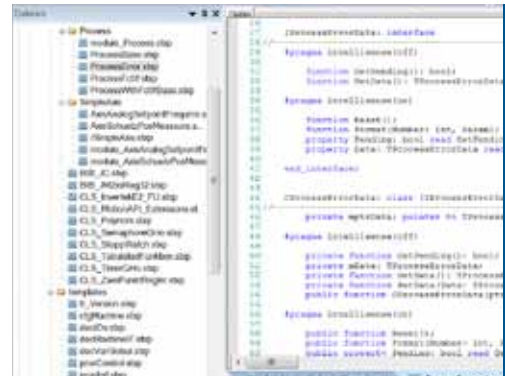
Dateien
Process
modalo_Process.stsp
ProcessData.stsp
ProcessError.stsp
ProcessFct.stsp
ProcessWithFctData.stsp
Templates
AxisAnalogSetpointProgram.s
AxisSchuetzProfMeasure.s
SimpleAxis.stsp
modalo_AxisAnalogSetpointPr
modalo_AxisSchuetzProfMeas
IMB_IC.stsp
IMB_IMDiskReg32.stsp
CLS_InserteE2_FU.stsp
CLS_MotorAPI_Extensions.st
CLS_Program.stsp
CLS_SemaphoreOne.stsp
CLS_StopWatch.stsp
CLS_TakeableFortWert.stsp
CLS_TimerOne.stsp
CLS_ZeroFuenfRegler.stsp
templates
fr_Version.stsp
cfgMachine.stsp
devIOs.stsp
devMachineIF.stsp
devVarGlobal.stsp
procControl.stsp
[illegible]

Index
16
17
18
19
20
21
22
23
24
25
26
27
28
29
30
31
32
33
34
35
36
37
38
39
40
41
42
43
44
45
46
47
48
49
50
51
52
53
54

IProcessErrorData: interface

#pragma Intellisense(off)

function GetPending(): bool;
function GetData(): TProcessErrorData

#pragma Intellisense(on)

function Reset();
function Format(Number: int, Param
property Pending: bool read GetPendi
property Data: TProcessErrorData rea

end_interface;

CProcessErrorData: class (IProcessErrorDa

private mptrData: pointer to TProcess

#pragma Intellisense(off)

private function GetPending(): bool;
private mData: TProcessErrorData;
private function GetData(): TProcess
private function SetData(Data: TProce
public function CProcessErrorData(pt

#pragma Intellisense(on)

public function Reset();
public function Format(Number: int,
public property: Pending: bool read G